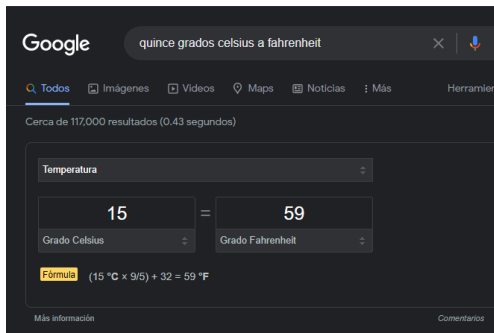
Google

quince grados celsius a fahrenheit

Todos Imágenes Videos Maps Noticias Más Herramien

Cerca de 117,000 resultados (0.43 segundos)

Temperatura

15 = 59

Grado Celsius

Grado Fahrenheit

Fórmula (15 °C × 9/5) + 32 = 59 °F

Más información

Comentarios